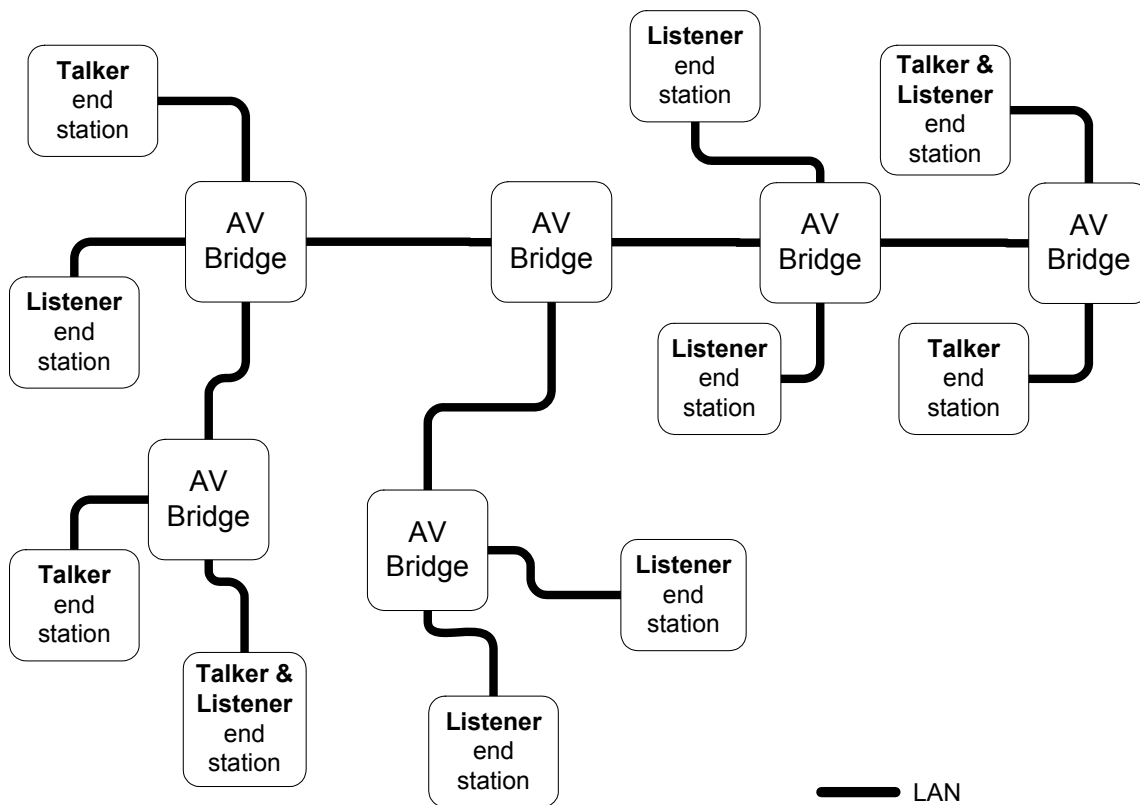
**Talker** end station

**Listener** end station

**Talker & Listener** end station

AV Bridge

AV Bridge

AV Bridge

AV Bridge

**Listener** end station

**Listener** end station

**Talker** end station

AV Bridge

AV Bridge

**Listener** end station

**Talker** end station

**Talker & Listener** end station

**Listener** end station

LAN